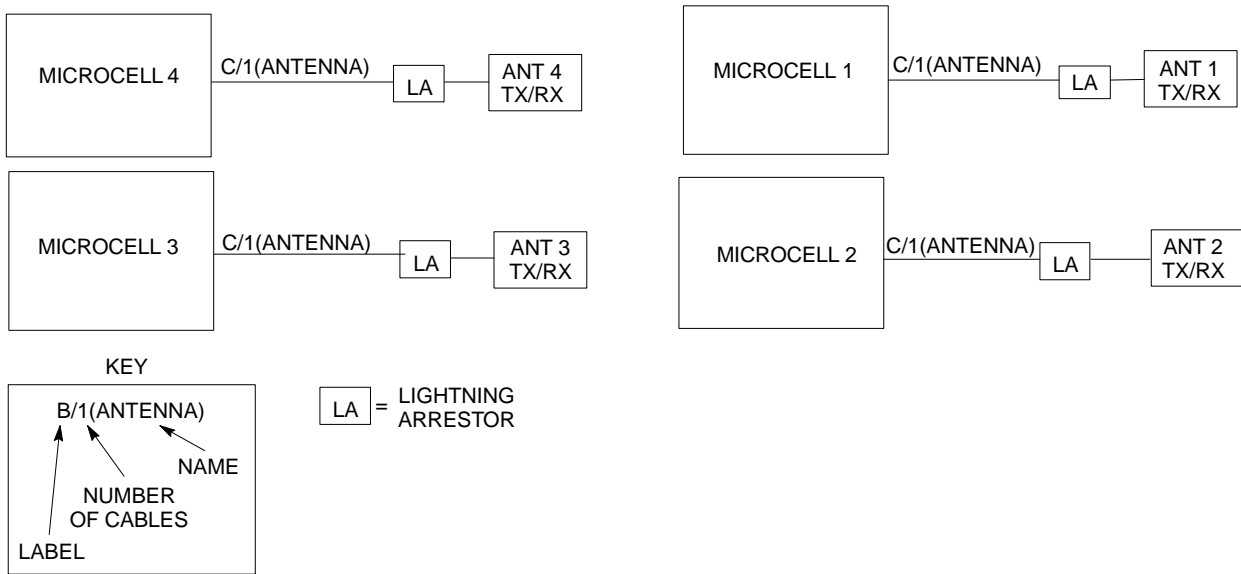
MICROCELL 4
C/1(ANTENNA)
LA
ANT 4
TX/RX

MICROCELL 1
C/1(ANTENNA)
LA
ANT 1
TX/RX

MICROCELL 3
C/1(ANTENNA)
LA
ANT 3
TX/RX

MICROCELL 2
C/1(ANTENNA)
LA
ANT 2
TX/RX

KEY
B/1(ANTENNA)
NAME
NUMBER OF CABLES
LABEL

LA = LIGHTNING ARRESTOR